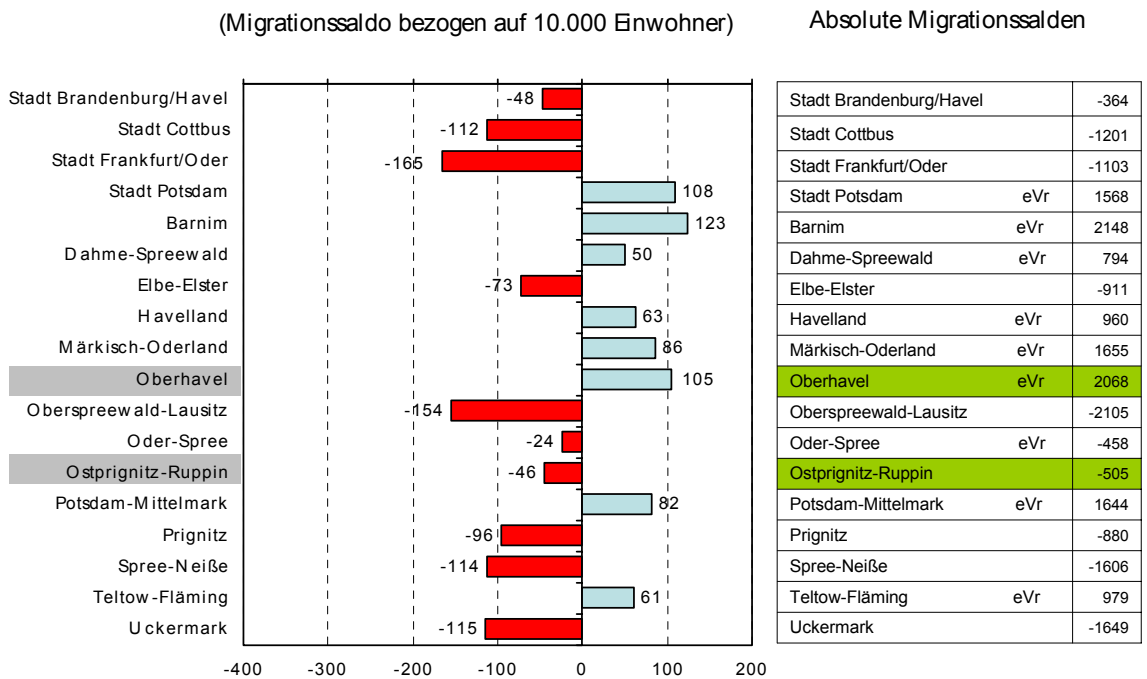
(Migrationssaldo bezogen auf 10.000 Einwohner)

Stadt Brandenburg/Havel -48
Stadt Cottbus -112
Stadt Frankfurt/Oder -165
Stadt Potsdam 108
Barnim 123
Dahme-Spreewald 50
Elbe-Elster -73
Havelland 63
Märkisch-Oderland 86
Oberhavel 105
Oberspreewald-Lausitz -154
Oder-Spree -24
Ostprignitz-Ruppin -46
Potsdam-Mittelmark 82
Prignitz -96
Spree-Neiße -114
Teltow-Fläming 61
Uckermark -115

-400 -300 -200 -100 0 100 200

Absolute Migrationssalden

| | | |
|---|---|---|
| Stadt Brandenburg/Havel | | -364 |
| Stadt Cottbus | | -1201 |
| Stadt Frankfurt/Oder | | -1103 |
| Stadt Potsdam | eVr | 1568 |
| Barnim | eVr | 2148 |
| Dahme-Spreewald | eVr | 794 |
| Elbe-Elster | | -911 |
| Havelland | eVr | 960 |
| Märkisch-Oderland | eVr | 1655 |
| Oberhavel | eVr | 2068 |
| Oberspreewald-Lausitz | | -2105 |
| Oder-Spree | eVr | -458 |
| Ostprignitz-Ruppin | | -505 |
| Potsdam-Mittelmark | eVr | 1644 |
| Prignitz | | -880 |
| Spree-Neiße | | -1606 |
| Teltow-Fläming | eVr | 979 |
| Uckermark | | -1649 |